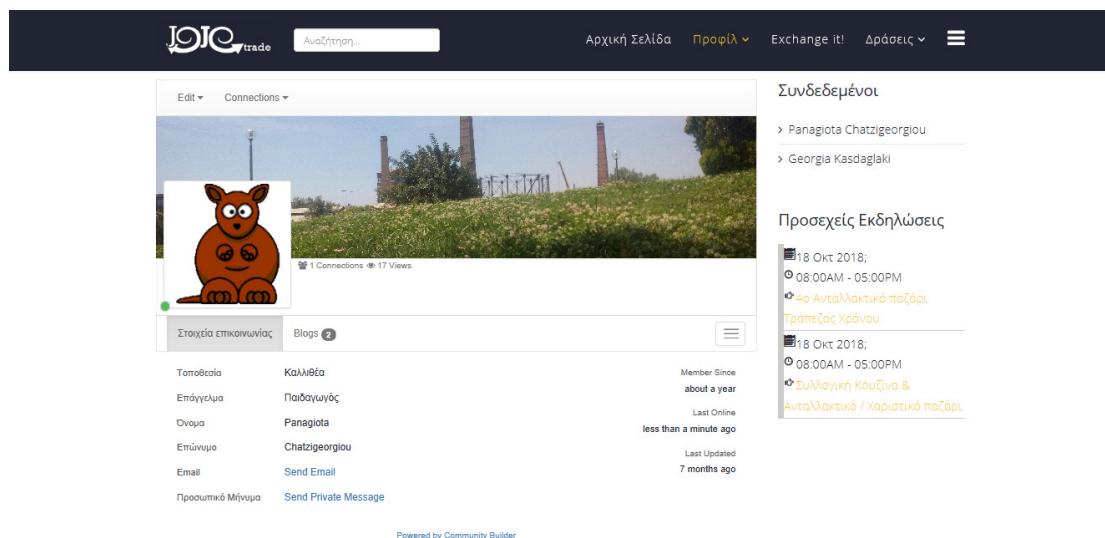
JOJO trade

Αναζήτηση...

Αρχική Σελίδα Προφίλ Exchange it! Δράσεις

Edit Connections

1 Connections 17 Views

Στοιχεία επικοινωνίας Blogs 2

| | |
|---|---|
| Τοποθεσία | Καλλιθέα |
| Επάγγελμα | Παιδαγωγός |
| Όνομα | Panagiota |
| Επώνυμο | Chatzigeorgiou |
| Email | Send Email |
| Προσωπικό Μήνυμα | Send Private Message |

Member Since
about a year

Last Online
less than a minute ago

Last Updated
7 months ago

Powered by Community Builder

Συνδεδεμένοι

Panagiota Chatzigeorgiou

Georgia Kasdaglaki

Προσεχείς Εκδηλώσεις

18 Οκτ 2018;
08:00AM - 05:00PM
4ο Ανταλλακτικό παζάρι Τράπεζας Χρόνου

18 Οκτ 2018;
08:00AM - 05:00PM
Συλλογική Κουζίνα & Ανταλλακτικό / Χαριστικό παζάρι